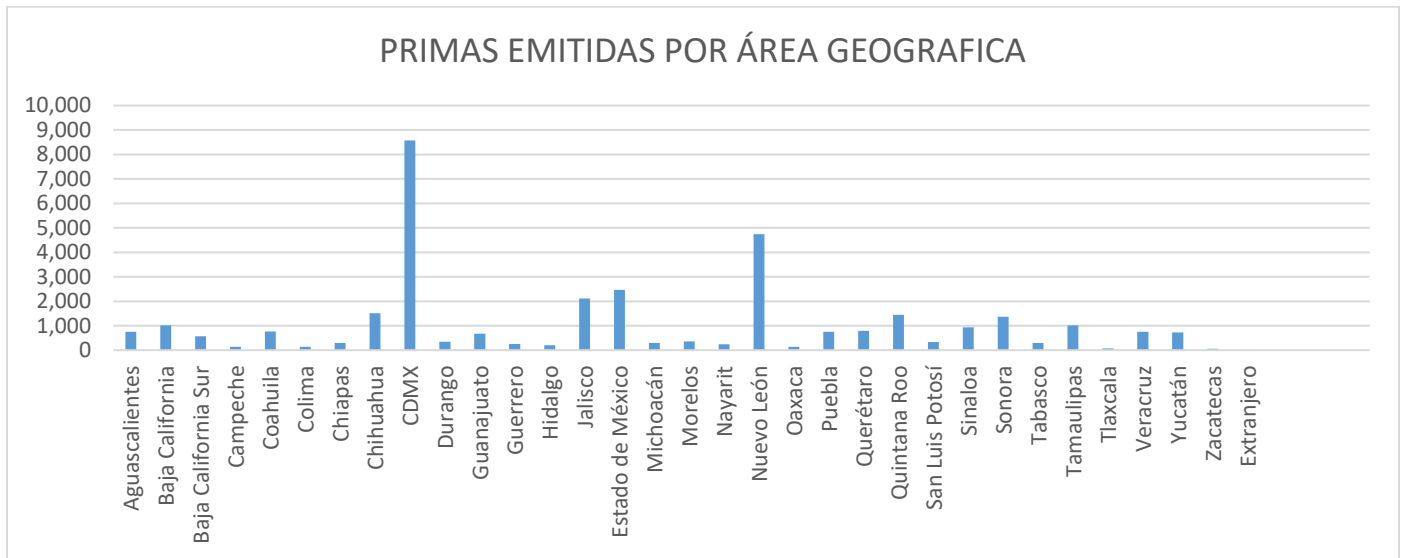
PRIMAS EMITIDAS POR ÁREA GEOGRAFICA

10,000
9,000
8,000
7,000
6,000
5,000
4,000
3,000
2,000
1,000
0

Aguascalientes
Baja California
Baja California Sur
Campeche
Coahuila
Colima
Chiapas
Chihuahua
CDMX
Durango
Guanajuato
Guerrero
Hidalgo
Jalisco
Estado de México
Michoacán
Morelos
Nayarit
Nuevo León
Oaxaca
Puebla
Querétaro
Quintana Roo
San Luis Potosí
Sinaloa
Sonora
Tabasco
Tamaulipas
Tlaxcala
Veracruz
Yucatán
Zacatecas
Extranjero